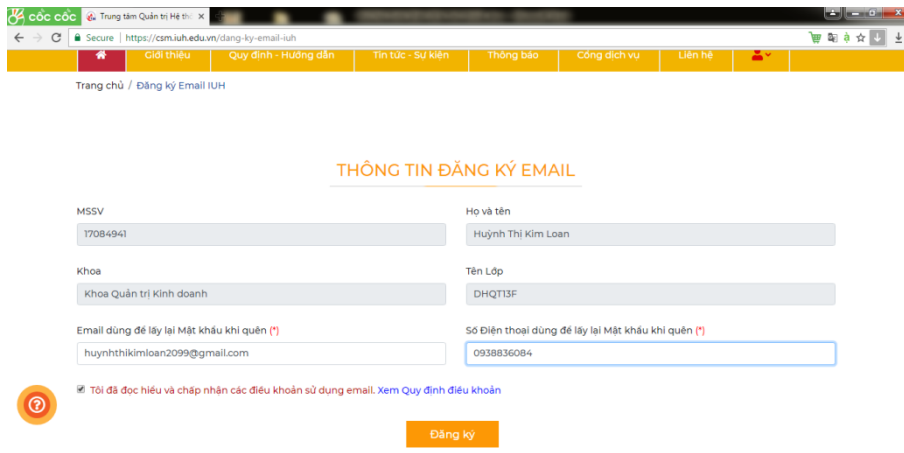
Cốc Cốc | Trung tâm Quản trị Hệ thố

Secure | https://csm.iuh.edu.vn/dang-ky-email-iuh

Giới thiệu | Quy định - Hướng dẫn | Tin tức - Sự kiện | Thông báo | Cổng dịch vụ | Liên hệ

Trang chủ / Đăng ký Email IUH

THÔNG TIN ĐĂNG KÝ EMAIL

MSSV
17084941

Họ và tên
Huỳnh Thị Kim Loan

Khoa
Khoa Quản trị Kinh doanh

Tên Lớp
DHQT13F

Email dùng để lấy lại Mật khẩu khi quên (*)
huynhthikimloan2099@gmail.com

Số Điện thoại dùng để lấy lại Mật khẩu khi quên (*)
0938836084

Tôi đã đọc hiểu và chấp nhận các điều khoản sử dụng email. Xem Quy định điều khoản

Đăng ký